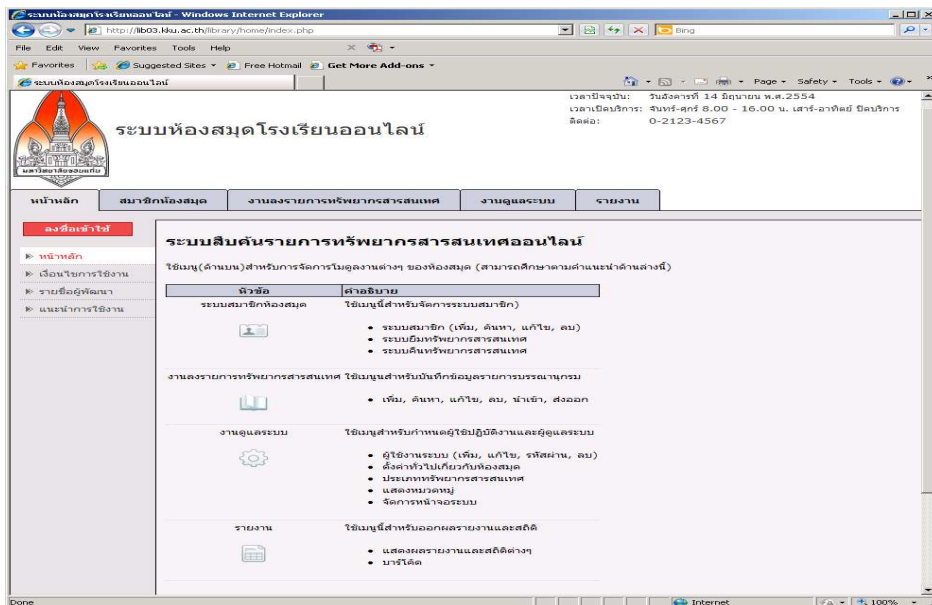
ระบบห้องสมุดโรงเรียนออนไลน์ - Windows Internet Explorer

http://lib03.kku.ac.th/library/home/index.php

Bing

File Edit View Favorites Tools Help

Favorites Suggested Sites Free Hotmail Get More Add-ons

ระบบห้องสมุดโรงเรียนออนไลน์

Page Safety Tools

มหาวิทยาลัยขอนแก่น

ระบบห้องสมุดโรงเรียนออนไลน์

เวลาปัจจุบัน: วันอังคารที่ 14 มิถุนายน พ.ศ.2554
เวลาเปิดบริการ: จันทร์-ศุกร์ 8.00 - 16.00 น. เสาร์-อาทิตย์ ปิดบริการ
ติดต่อ: 0-2123-4567

หน้าหลัก | สมาชิกห้องสมุด | งานลงรายการทรัพยากรสารสนเทศ | งานดูแลระบบ | รายงาน

ลงชื่อเข้าใช้

หน้าหลัก
เงื่อนไขการใช้งาน
รายชื่อผู้พัฒนา
แนะนำการใช้งาน

ระบบสืบค้นรายการทรัพยากรสารสนเทศออนไลน์

ใช้เมนู(ด้านบน)สำหรับการจัดการในดูลงานต่างๆ ของห้องสมุด (สามารถศึกษาตามคำแนะนำด้านล่างนี้)

| หัวข้อ | คำอธิบาย |
|---|---|
| ระบบสมาชิกห้องสมุด | ใช้เมนูนี้สำหรับจัดการระบบสมาชิก) • ระบบสมาชิก (เพิ่ม, ค้นหา, แก้ไข, ลบ) • ระบบยืมทรัพยากรสารสนเทศ • ระบบคืนทรัพยากรสารสนเทศ |
| งานลงรายการทรัพยากรสารสนเทศ | ใช้เมนูนสำหรับบันทึกข้อมูลรายการบรรณานุกรม • เพิ่ม, ค้นหา, แก้ไข, ลบ, นำเข้า, ส่งออก |
| งานดูแลระบบ | ใช้เมนูสำหรับกำหนดผู้ใช้ปฏิบัติงานและผู้ดูแลระบบ • ผู้ใช้งานระบบ (เพิ่ม, แก้ไข, รหัสผ่าน, ลบ) • ตั้งค่าทั่วไปเกี่ยวกับห้องสมุด • ประเภททรัพยากรสารสนเทศ • แสดงหมวดหมู่ • จัดการหน้าจอระบบ |
| รายงาน | ใช้เมนูนี้สำหรับออกผลรายงานและสถิติ • แสดงผลรายงานและสถิติต่างๆ • บาร์โค้ด |

Done

Internet

100%